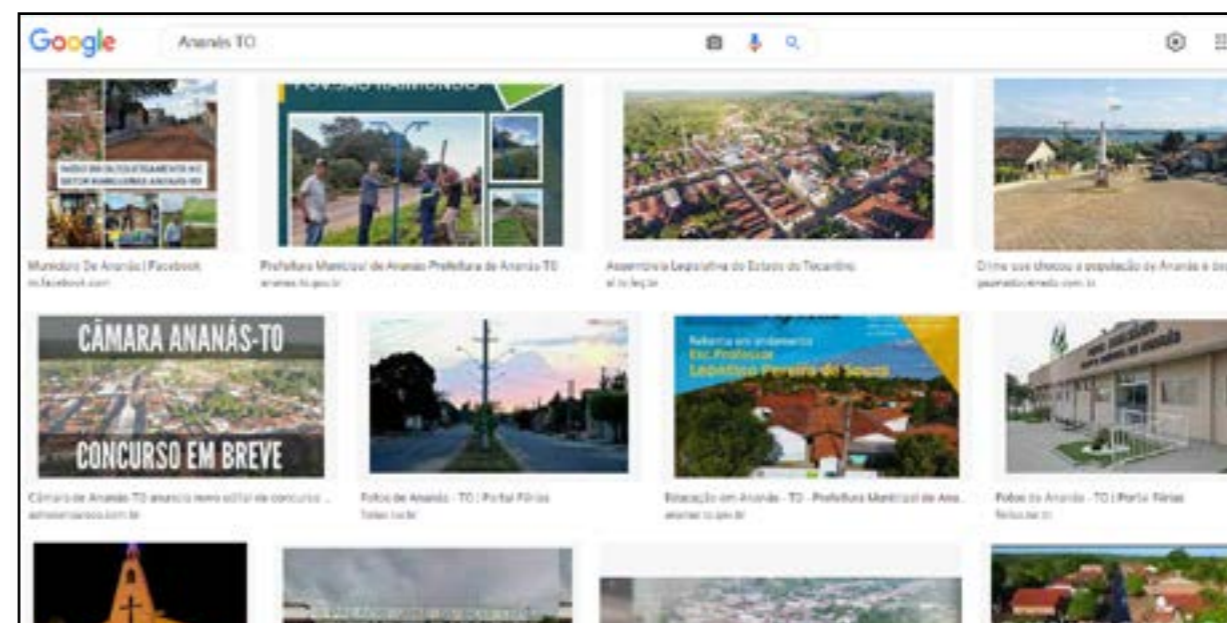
Google

Ananás TO

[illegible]

Município De Ananás | Facebook
m.facebook.com

Prefeitura Municipal de Ananás Prefeitura de Ananás TO
ananas.to.gov.br

Assembleia Legislativa do Estado do Tocantins
al.to.leg.br

Crime que chocou a população de Ananás e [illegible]
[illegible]

CÂMARA ANANÁS-TO
CONCURSO EM BREVE

Câmara de Ananás TO anuncia novo edital de concurso ...
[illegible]

Fotos de Ananás - TO | Portal Férias
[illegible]

Reforma em andamento
Esc. Professor
Leopoldo Pereira de Souza

Educação em Ananás - TO - Prefeitura Municipal de Ana...
ananas.to.gov.br

Fotos de Ananás - TO | Portal Férias
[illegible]